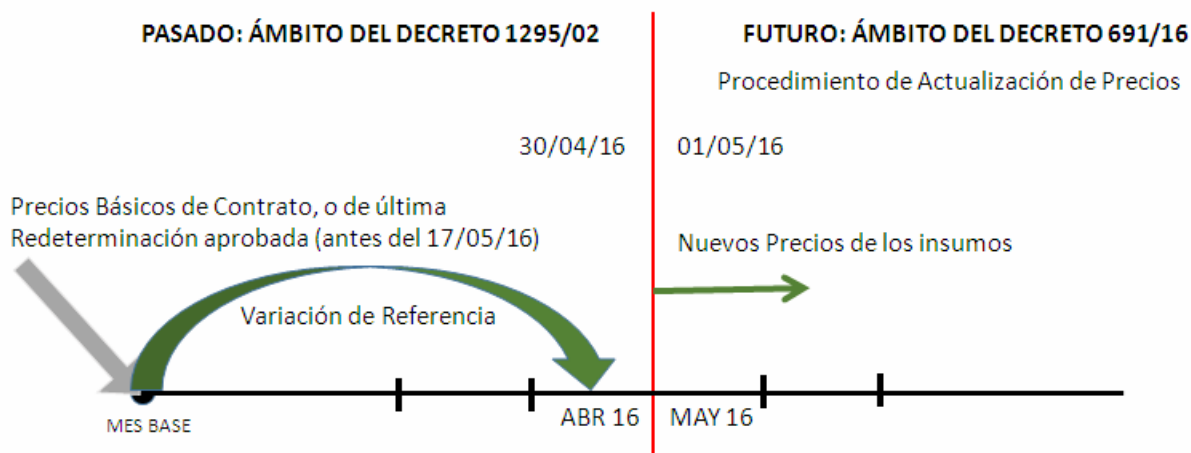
PASADO: ÁMBITO DEL DECRETO 1295/02

FUTURO: ÁMBITO DEL DECRETO 691/16

Procedimiento de Actualización de Precios

30/04/16

01/05/16

Precios Básicos de Contrato, o de última Redeterminación aprobada (antes del 17/05/16)

Nuevos Precios de los insumos

Variación de Referencia

MES BASE

ABR 16

MAY 16